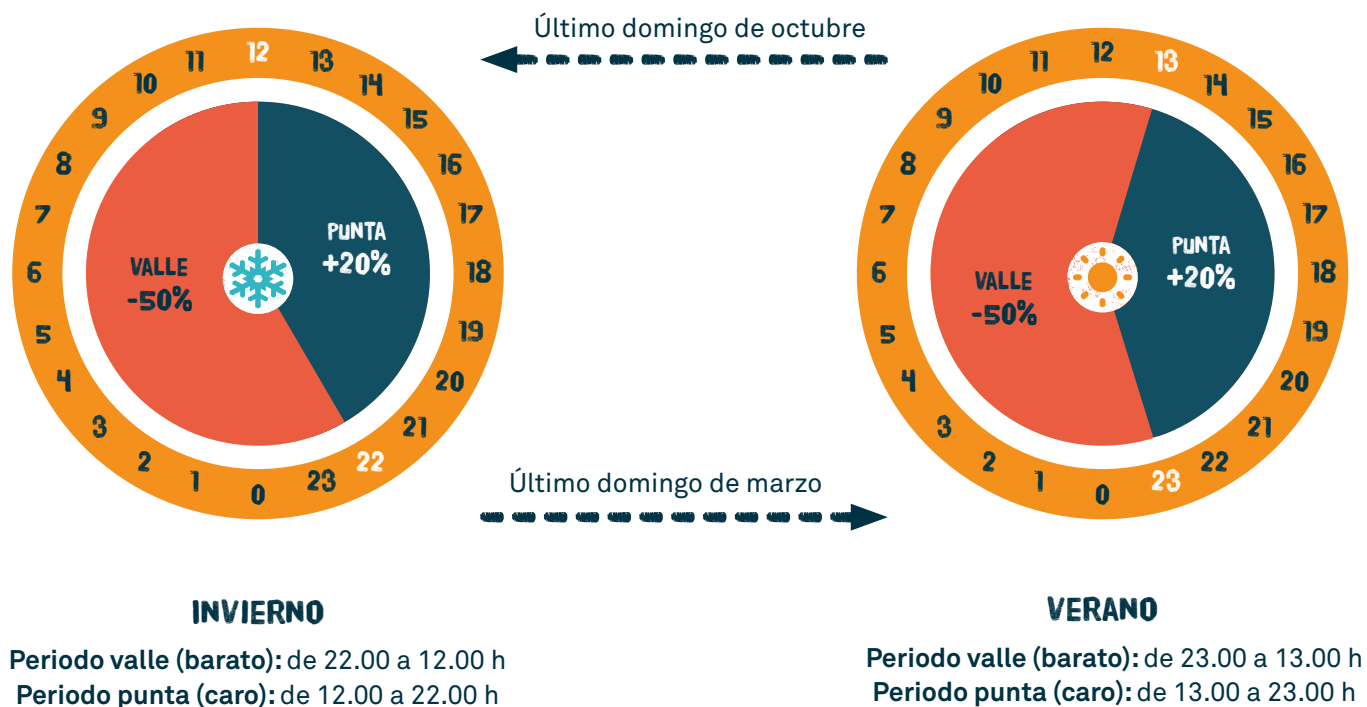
Último domingo de octubre

12 13 14 15 16 17 18 19 20 21 22 23 0 1 2 3 4 5 6 7 8 9 10 11

PUNTA +20%

VALLE -50%

12 13 14 15 16 17 18 19 20 21 22 23 0 1 2 3 4 5 6 7 8 9 10 11

PUNTA +20%

VALLE -50%

Último domingo de marzo

INVIERNO

**Periodo valle (barato):** de 22.00 a 12.00 h
**Periodo punta (caro):** de 12.00 a 22.00 h

VERANO

**Periodo valle (barato):** de 23.00 a 13.00 h
**Periodo punta (caro):** de 13.00 a 23.00 h